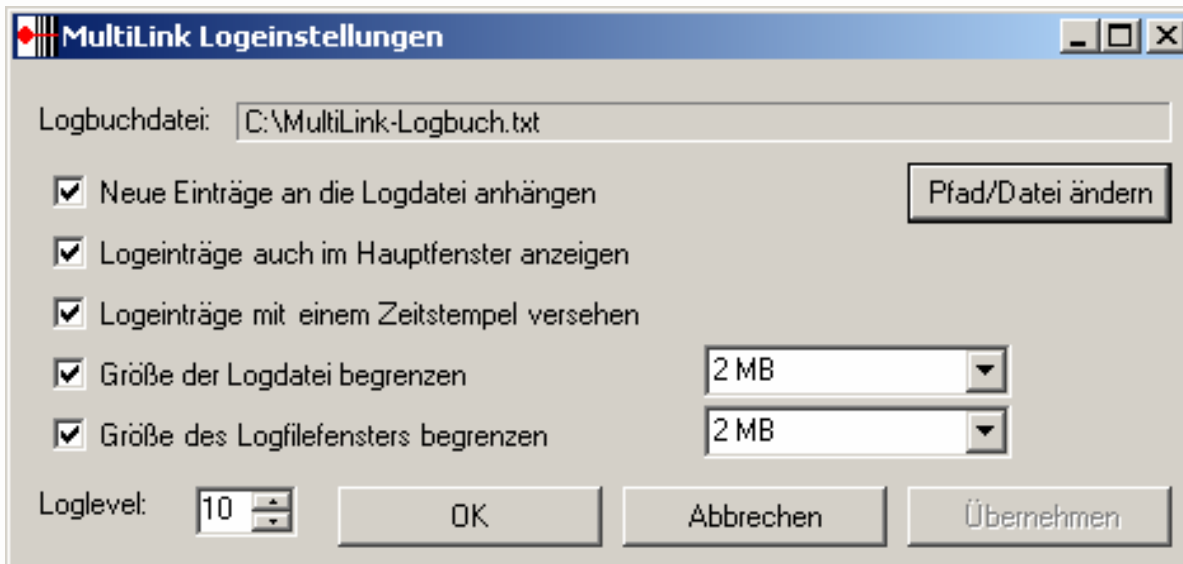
MultiLink Logeinstellungen

Logbuchdatei: C:\MultiLink-Logbuch.txt

Neue Einträge an die Logdatei anhängen

Pfad/Datei ändern

Logeinträge auch im Hauptfenster anzeigen

Logeinträge mit einem Zeitstempel versehen

Größe der Logdatei begrenzen 2 MB

Größe des Logfilefensters begrenzen 2 MB

Loglevel: 10

OK

Abbrechen

Übernehmen